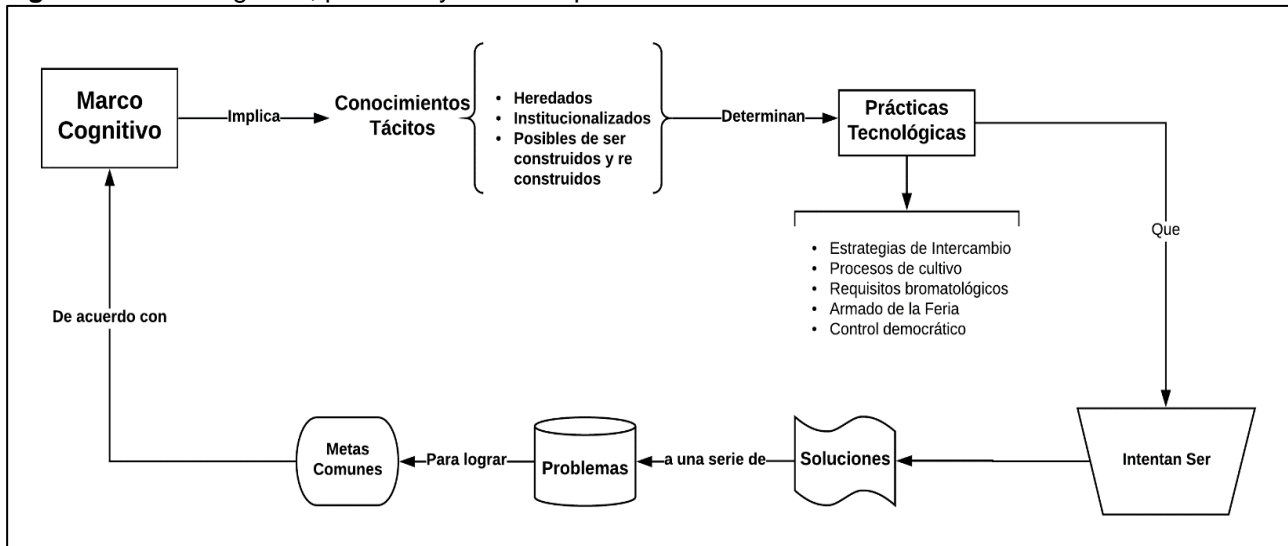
Marco Cognitivo

Implica

Conocimientos Tácitos

- Heredados
- Institucionalizados
- Posibles de ser construidos y re construidos

Determinan

Prácticas Tecnológicas

- Estrategias de Intercambio
- Procesos de cultivo
- Requisitos bromatológicos
- Armado de la Feria
- Control democrático

Que

Intentan Ser

Soluciones

a una serie de

Problemas

Para lograr

Metas Comunes

De acuerdo con